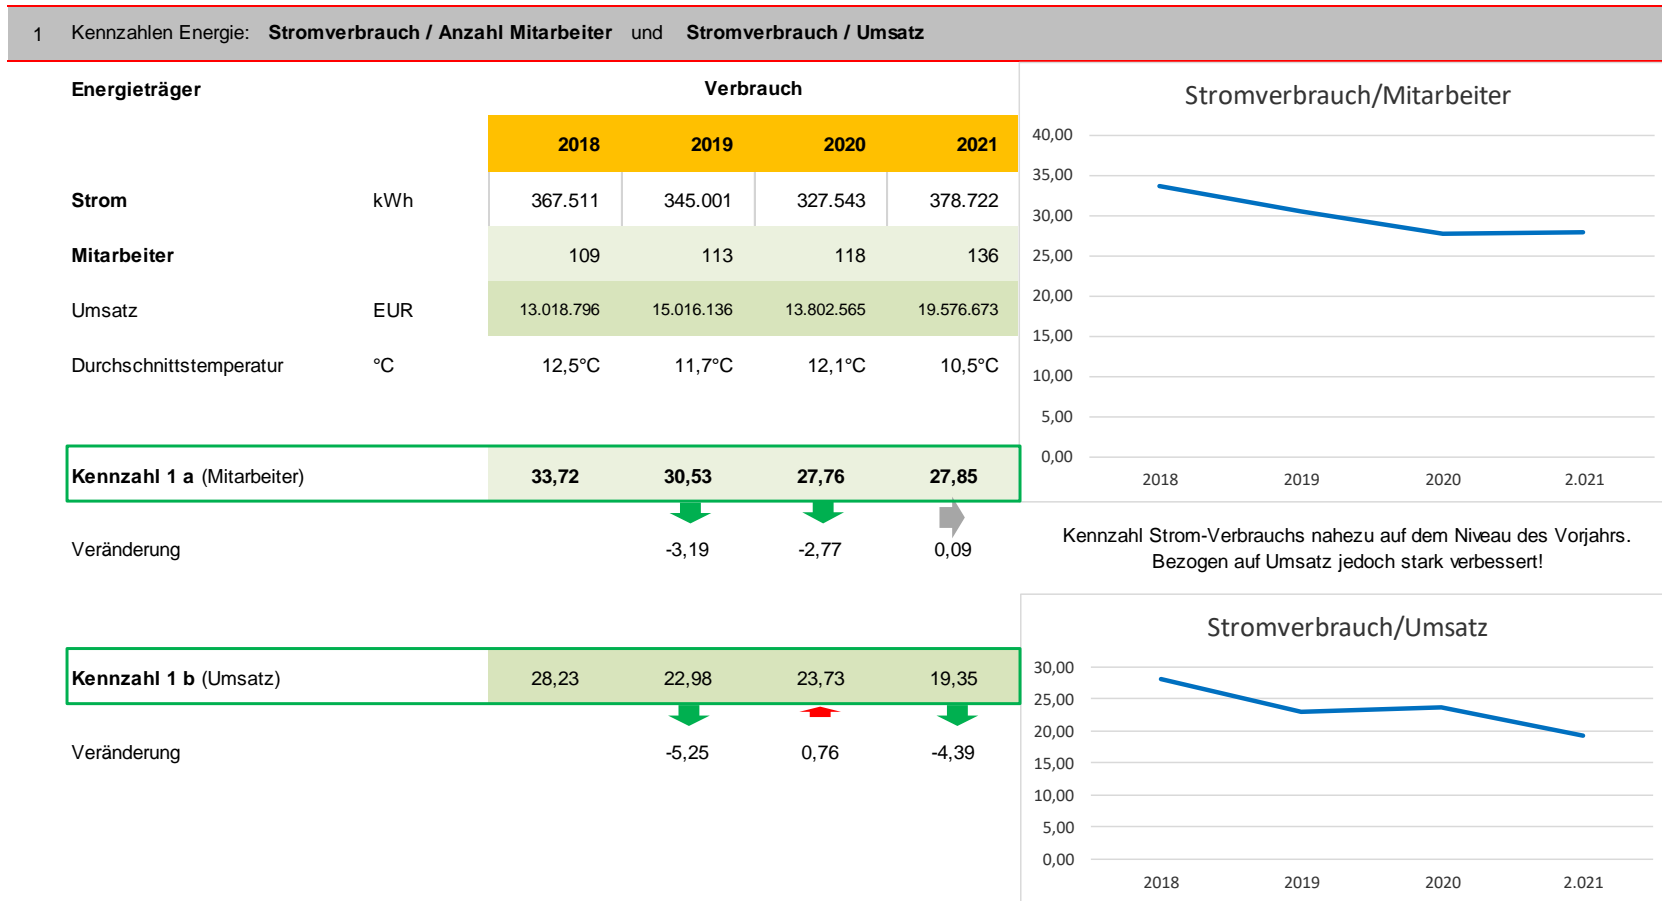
1 Kennzahlen Energie: **Stromverbrauch / Anzahl Mitarbeiter** und **Stromverbrauch / Umsatz**

| Energieträger | | Verbrauch | | | |
|---|---|---|---|---|---|
| | | 2018 | 2019 | 2020 | 2021 |
| Strom | kWh | 367.511 | 345.001 | 327.543 | 378.722 |
| Mitarbeiter | | 109 | 113 | 118 | 136 |
| Umsatz | EUR | 13.018.796 | 15.016.136 | 13.802.565 | 19.576.673 |
| Durchschnittstemperatur | °C | 12,5°C | 11,7°C | 12,1°C | 10,5°C |
| Kennzahl 1 a (Mitarbeiter) | | 33,72 | 30,53 | 27,76 | 27,85 |
| Veränderung | | | -3,19 | -2,77 | 0,09 |
| Kennzahl 1 b (Umsatz) | | 28,23 | 22,98 | 23,73 | 19,35 |
| Veränderung | | | -5,25 | 0,76 | -4,39 |

Stromverbrauch/Mitarbeiter

40,00
35,00
30,00
25,00
20,00
15,00
10,00
5,00
0,00

2018 2019 2020 2.021

Kennzahl Strom-Verbrauchs nahezu auf dem Niveau des Vorjahrs. Bezogen auf Umsatz jedoch stark verbessert!

Stromverbrauch/Umsatz

30,00
25,00
20,00
15,00
10,00
5,00
0,00

2018 2019 2020 2.021